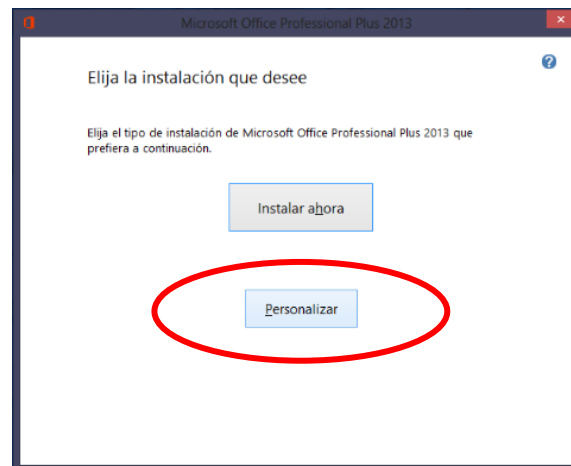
Microsoft Office Professional Plus 2013

Elija la instalación que desee

Elija el tipo de instalación de Microsoft Office Professional Plus 2013 que prefiera a continuación.

Instalar ahora

Personalizar